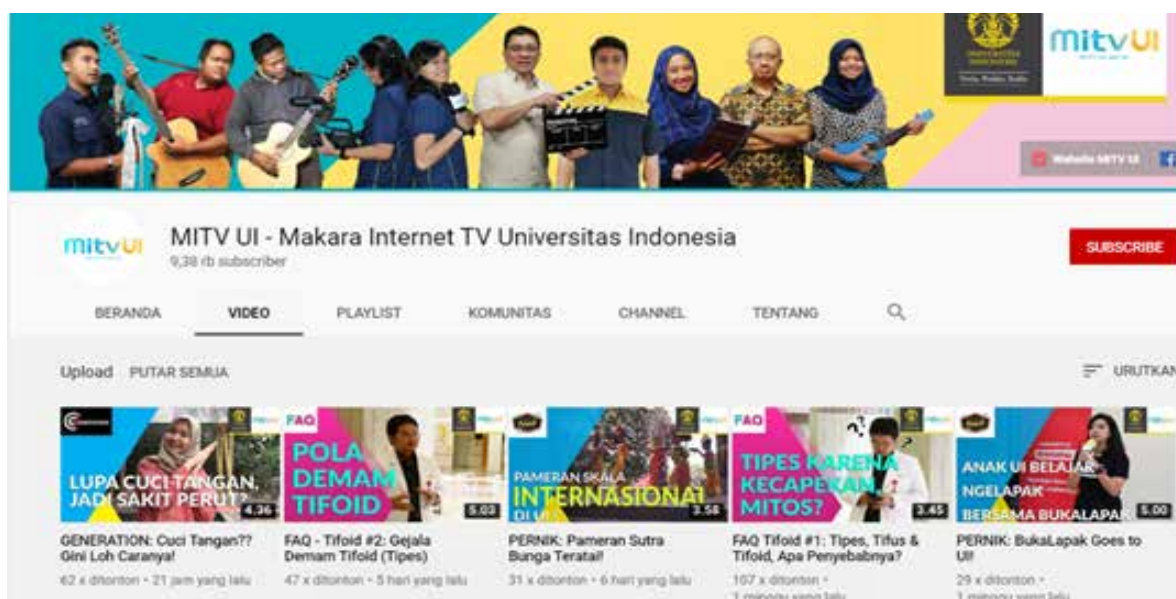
mitvUI

Website MITV UI

mitvUI

MITV UI - Makara Internet TV Universitas Indonesia
9,38 rb subscriber

SUBSCRIBE

BERANDA
VIDEO
PLAYLIST
KOMUNITAS
CHANNEL
TENTANG

Upload PUTAR SEMUA

URUTKAN

LUPA CUCI TANGAN, JADI SAKIT PERUT?
4.36
GENERATION: Cuci Tangan?? Gini Loh Caranya!
62 x ditonton • 21 jam yang lalu

FAQ
POLA DEMAM TIFOID
5.02
FAQ - Tifoid #2: Gejala Demam Tifoid (Tipes)
47 x ditonton • 5 hari yang lalu

PAMERAN SKALA INTERNASIONAL DI UI
3.58
PERNIK: Pameran Sutra Bunga Teratai!
31 x ditonton • 6 hari yang lalu

FAQ
TIPES KARENA KECAPEKAN, MITOS?
3.45
FAQ Tifoid #1: Tipes, Tifus & Tifoid, Apa Penyebabnya?
107 x ditonton •
1 minggu yang lalu

ANAK UI BELAJAR NGELAPAK BERSAMA BUKALAPAK
5.00
PERNIK: BukaLapak Goes to UI!
29 x ditonton •
1 minggu yang lalu